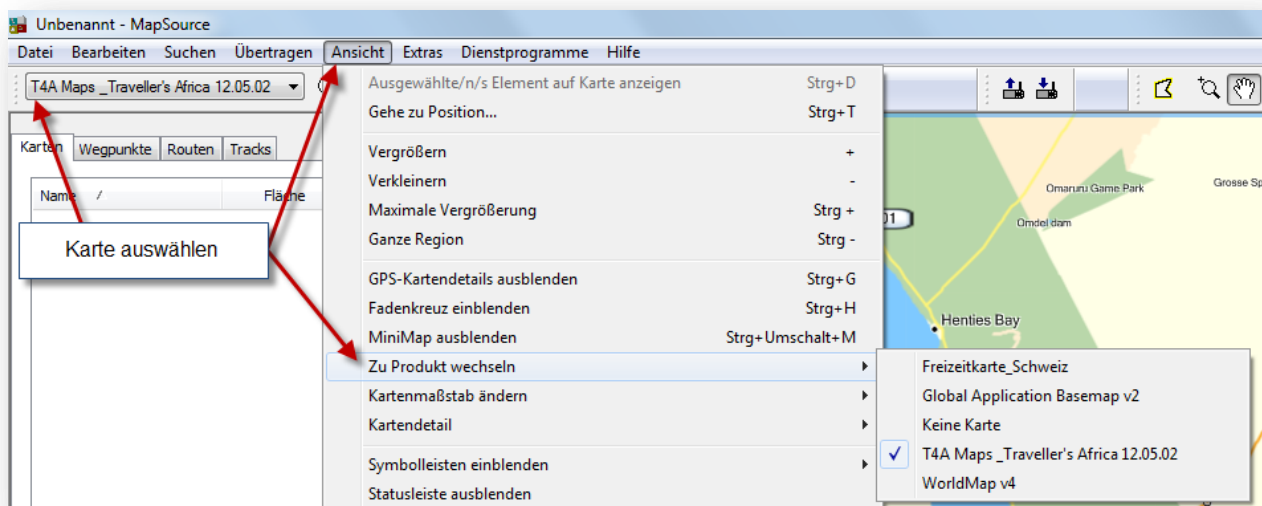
Unbenannt - MapSource

Datei Bearbeiten Suchen Übertragen Ansicht Extras Dienstprogramme Hilfe

T4A Maps _Traveller's Africa 12.05.02

Karten Wegpunkte Routen Tracks

Name / Fläche

Karte auswählen

| | |
|---|---|
| Ausgewählte/n/s Element auf Karte anzeigen | Strg+D |
| Gehe zu Position... | Strg+T |
| Vergrößern | + |
| Verkleinern | - |
| Maximale Vergrößerung | Strg + |
| Ganze Region | Strg - |
| GPS-Kartendetails ausblenden | Strg+G |
| Fadenkreuz einblenden | Strg+H |
| MiniMap ausblenden | Strg+Umschalt+M |
| Zu Produkt wechseln | |
| Kartenmaßstab ändern | |
| Kartendetail | |
| Symbolleisten einblenden | |
| Statusleiste ausblenden | |

Freizeitkarte_Schweiz
Global Application Basemap v2
Keine Karte
✓ T4A Maps _Traveller's Africa 12.05.02
WorldMap v4

Omaruru Game Park
Grosse Sp
Omdel dam
01
Henties Bay